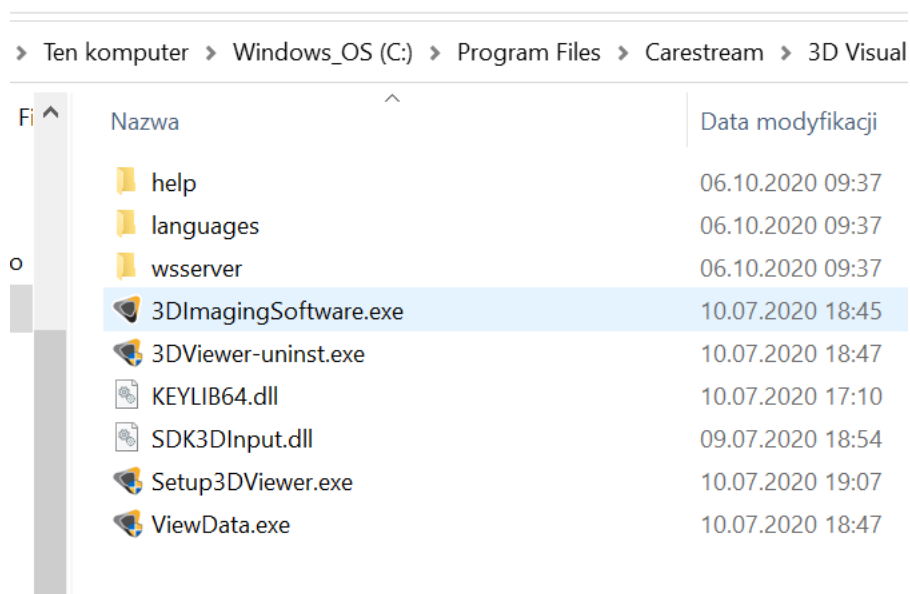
> Ten komputer > Windows_OS (C:) > Program Files > Carestream > 3D Visual

Fi

o

| Nazwa | Data modyfikacji |
|---|---|
| help | 06.10.2020 09:37 |
| languages | 06.10.2020 09:37 |
| wsserver | 06.10.2020 09:37 |
| 3DImagingSoftware.exe | 10.07.2020 18:45 |
| 3DViewer-uninst.exe | 10.07.2020 18:47 |
| KEYLIB64.dll | 10.07.2020 17:10 |
| SDK3DInput.dll | 09.07.2020 18:54 |
| Setup3DViewer.exe | 10.07.2020 19:07 |
| ViewData.exe | 10.07.2020 18:47 |